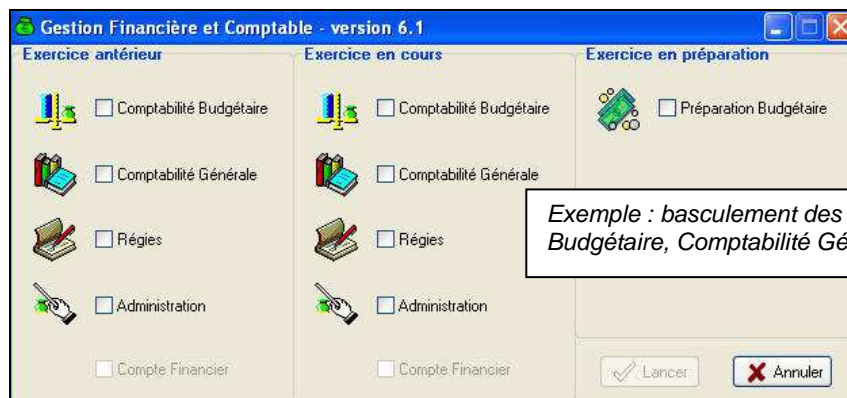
Gestion Financière et Comptable - version 6.1

Exercice antérieur

Comptabilité Budgétaire

Comptabilité Générale

Régies

Administration

Compte Financier

Exercice en cours

Comptabilité Budgétaire

Comptabilité Générale

Régies

Administration

Compte Financier

Exercice en préparation

Préparation Budgétaire

Exemple : basculement des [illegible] Budgétaire, Comptabilité Gé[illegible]

Lancer

Annuler